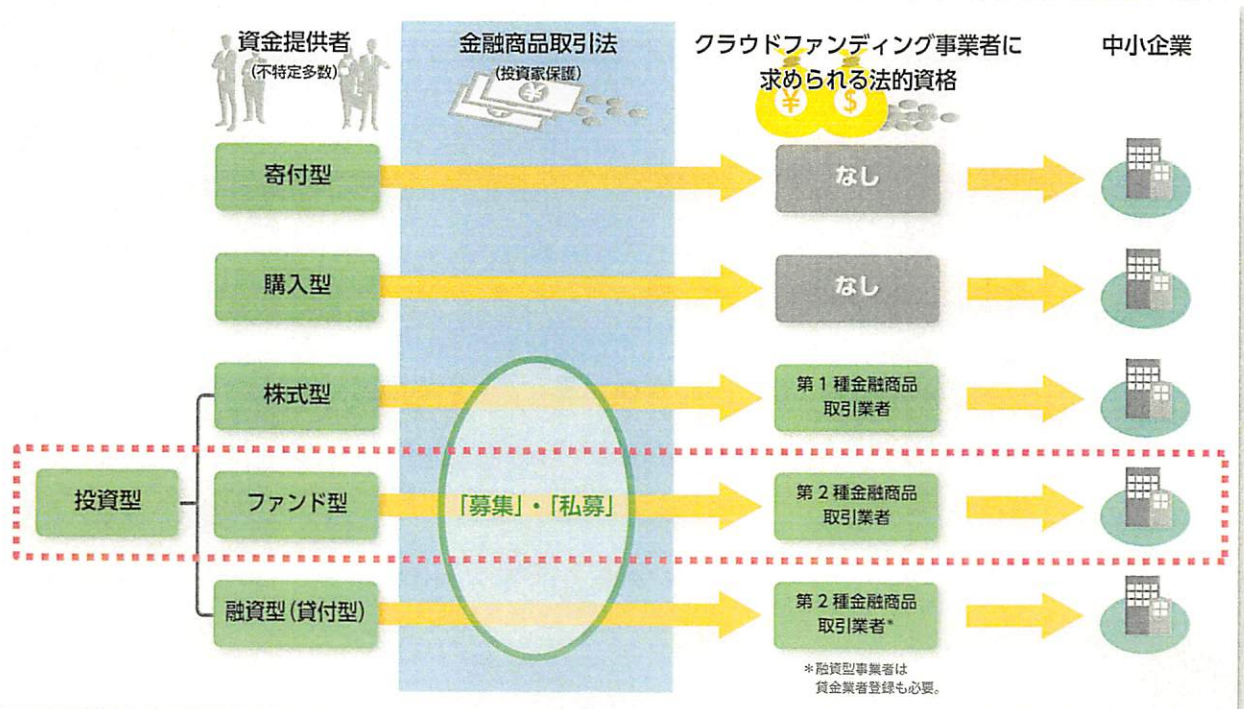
資金提供者
(不特定多数)

金融商品取引法
(投資家保護)

クラウドファンディング事業者に求められる法的資格

中小企業

寄付型
なし

購入型
なし

株式型
第1種金融商品取引業者

投資型

ファンド型
「募集」・「私募」
第2種金融商品取引業者

融資型(貸付型)
第2種金融商品取引業者*

*融資型事業者は貸金業者登録も必要。